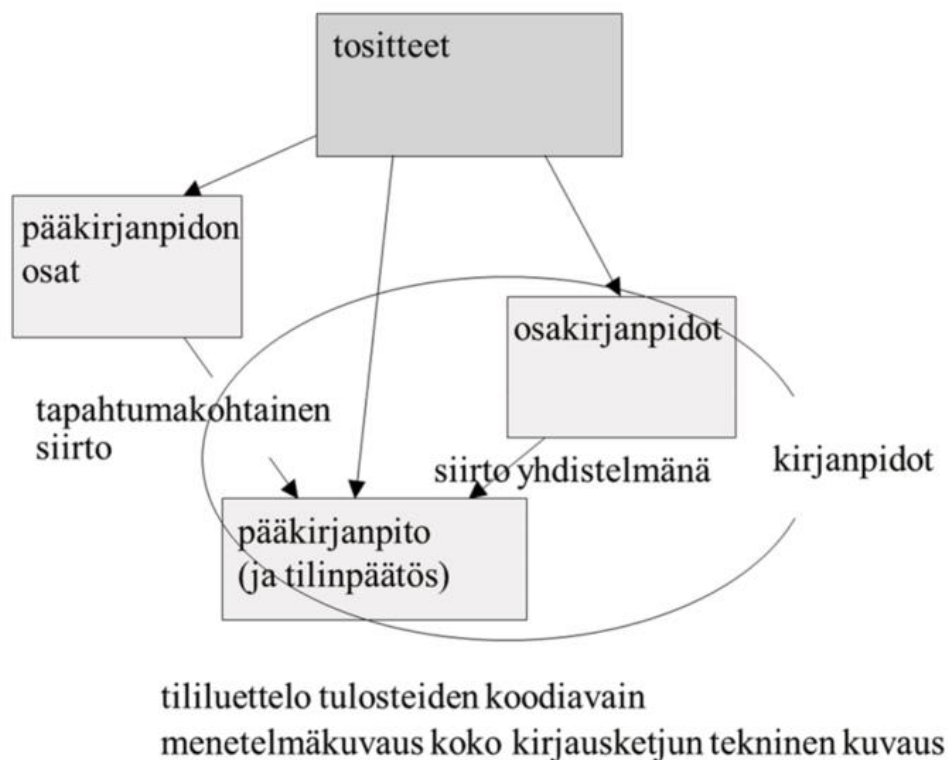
tositteet

pääkirjanpidon osat

osakirjanpidot

tapahtumakohtainen siirto

siirto yhdistelmänä

kirjanpidot

pääkirjanpito (ja tilinpäätös)

tililuettelo tulosteiden koodiavain
menetelmäkuvaus koko kirjausketjun tekninen kuvaus